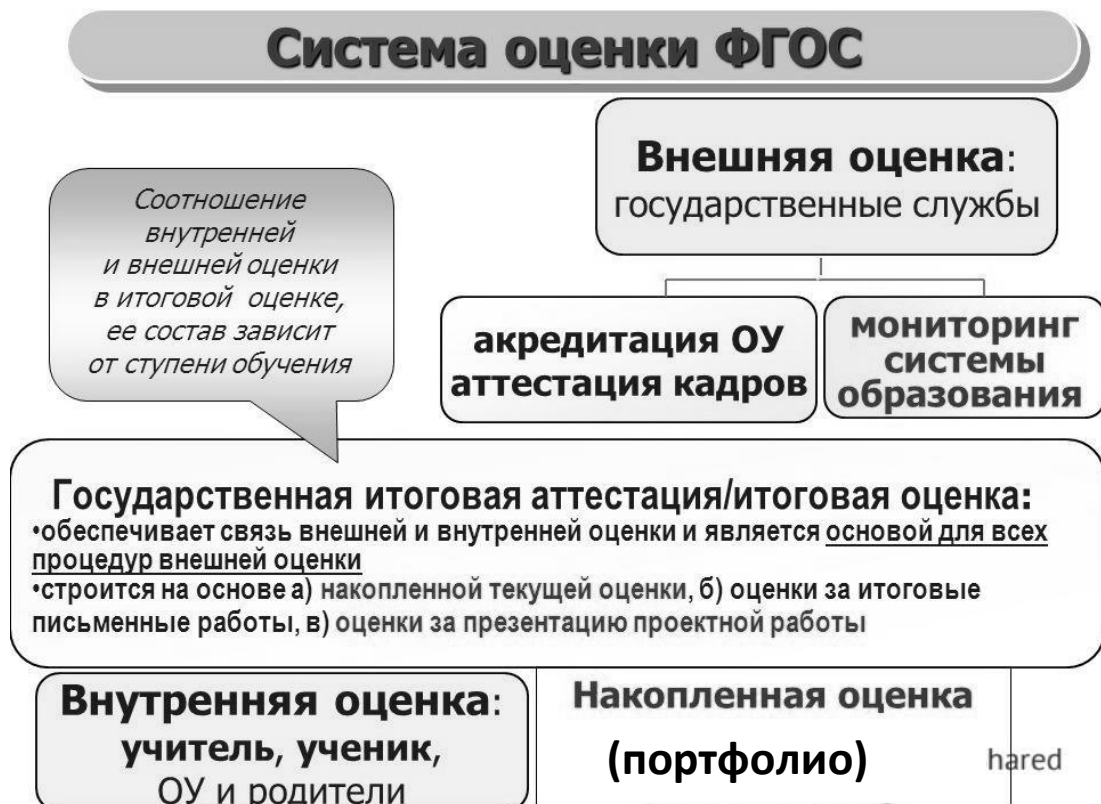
Система оценки ФГОС

Внешняя оценка: государственные службы

Соотношение внутренней и внешней оценки в итоговой оценке, ее состав зависит от ступени обучения

акредитация ОУ аттестация кадров

мониторинг системы образования

Государственная итоговая аттестация/итоговая оценка:
•обеспечивает связь внешней и внутренней оценки и является основой для всех процедур внешней оценки
•строится на основе а) накопленной текущей оценки, б) оценки за итоговые письменные работы, в) оценки за презентацию проектной работы

Внутренняя оценка: учитель, ученик, ОУ и родители

Накопленная оценка

(портфолио)

hared